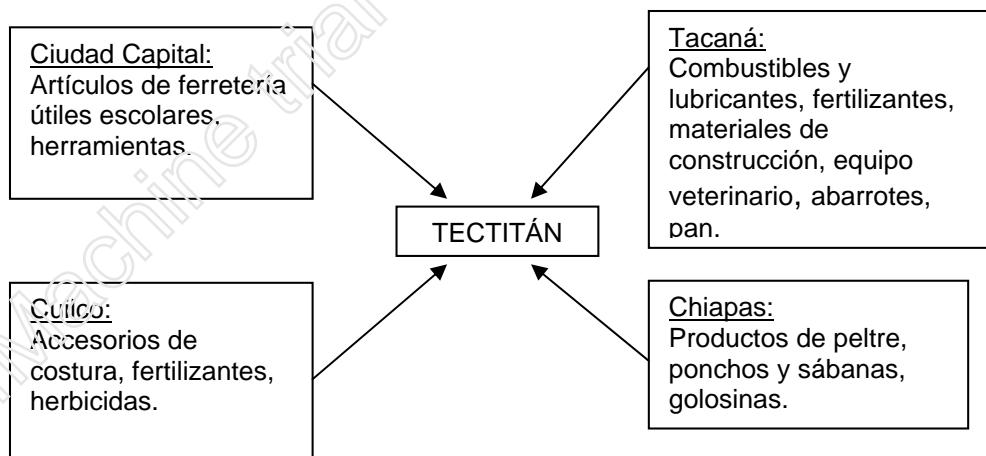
Ciudad Capital:
Artículos de ferretería útiles escolares, herramientas.

Tacaná:
Combustibles y lubricantes, fertilizantes, materiales de construcción, equipo veterinario, abarrotes, pan.

TECTITÁN

Cuilco:
Accesorios de costura, fertilizantes, herbicidas.

Chiapas:
Productos de peltre, ponchos y sábanas, golosinas.

Machine trial